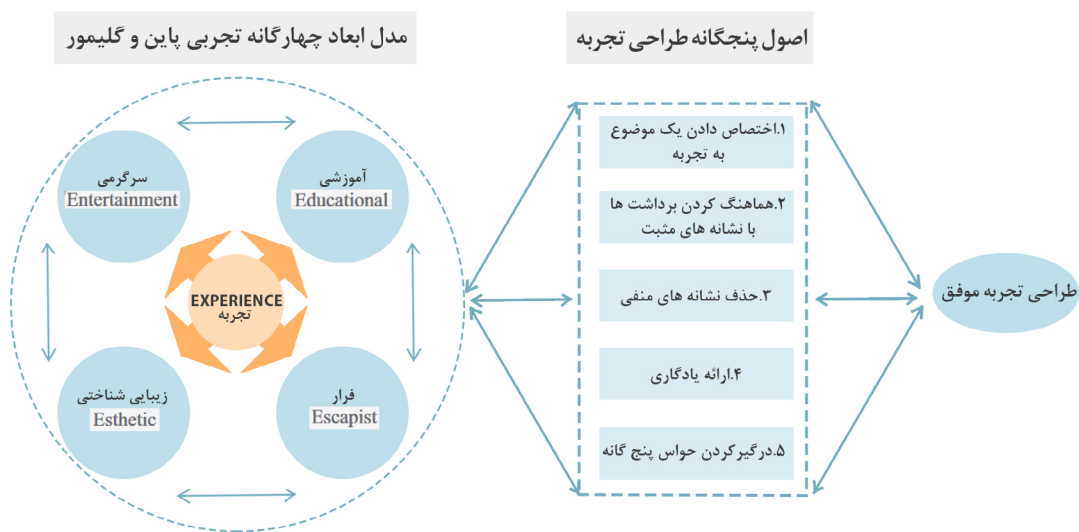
مدل ابعاد چهارگانه تجربی پاین و گلیمور

سرگرمی
Entertainment

آموزشی
Educational

EXPERIENCE
تجربه

زیبایی شناختی
Esthetic

فرار
Escapist

اصول پنجگانه طراحی تجربه

۱.اختصاص دادن یک موضوع به تجربه

۲.هماهنگ کردن برداشت ها با نشانه های مثبت

۳.حذف نشانه های منفی

۴.ارائه یادگاری

۵.درگیرکردن حواس پنج گانه

طراحی تجربه موفق